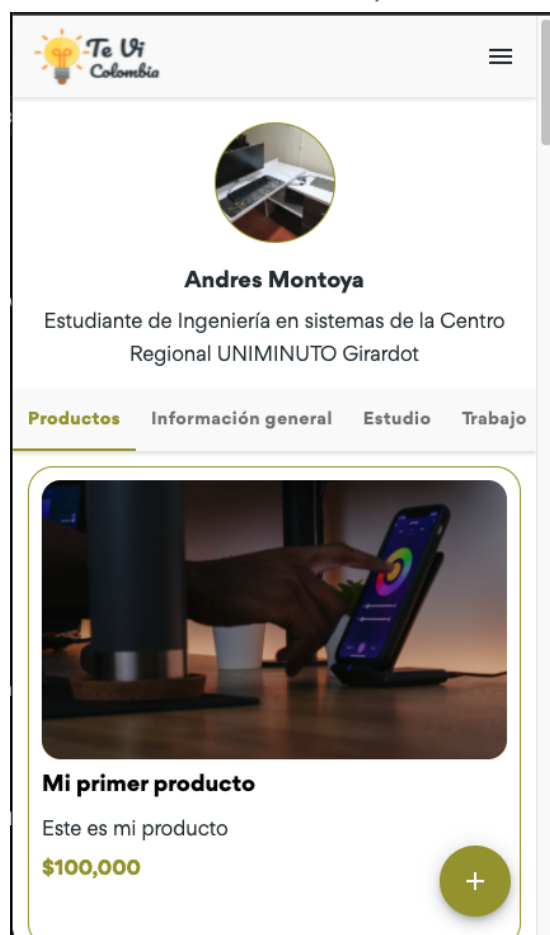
Te Vi
Colombia

Andres Montoya

Estudiante de Ingeniería en sistemas de la Centro Regional UNIMINUTO Girardot

Productos
Información general
Estudio
Trabajo

Mi primer producto

Este es mi producto

$100,000

+